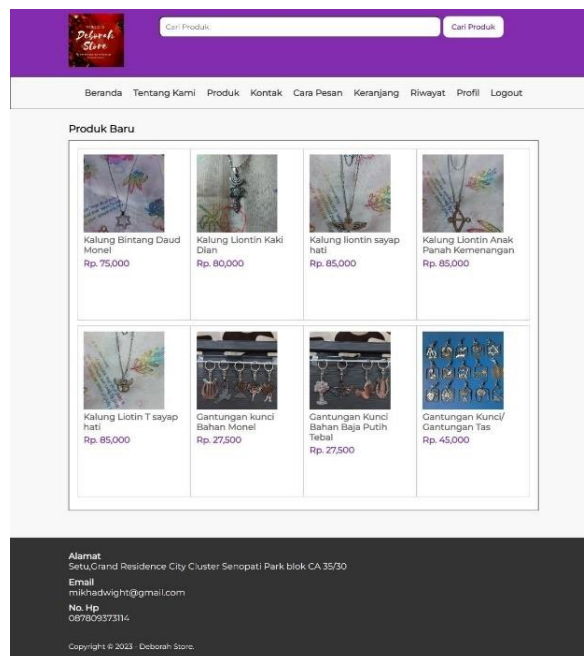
Deborah Store

Cari Produk

Cari Produk

Beranda Tentang Kami Produk Kontak Cara Pesan Keranjang Riwayat Profil Logout

Produk Baru

| Kalung Bintang Daud Monel Rp. 75,000 | Kalung Liontin Kaki Dian Rp. 80,000 | Kalung liontin sayap hati Rp. 85,000 | Kalung Liontin Anak Panah Kemenangan Rp. 85,000 |
|---|---|---|---|
| Kalung Liotin T sayap hati Rp. 85,000 | Gantungan kunci Bahan Monel Rp. 27,500 | Gantungan Kunci Bahan Baja Putih Tebal Rp. 27,500 | Gantungan Kunci/ Gantungan Tas Rp. 45,000 |

Alamat
Setu,Grand Residence City Cluster Senopati Park blok CA 35/30

Email
mikhadwight@gmail.com

No. Hp
087809373114

Copyright © 2023 - Deborah Store.